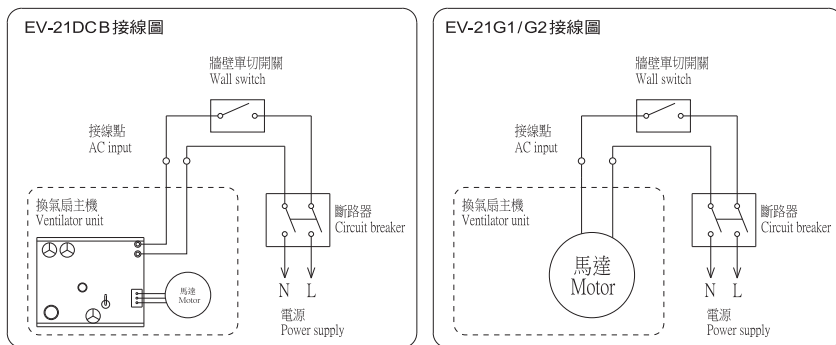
EV-21DCB接線圖

牆壁單切開關
Wall switch

接線點
AC input

換氣扇主機
Ventilator unit

斷路器
Circuit breaker

馬達
Motor

N L

電源
Power supply

EV-21G1/G2接線圖

牆壁單切開關
Wall switch

接線點
AC input

換氣扇主機
Ventilator unit

斷路器
Circuit breaker

馬達
Motor

N L

電源
Power supply